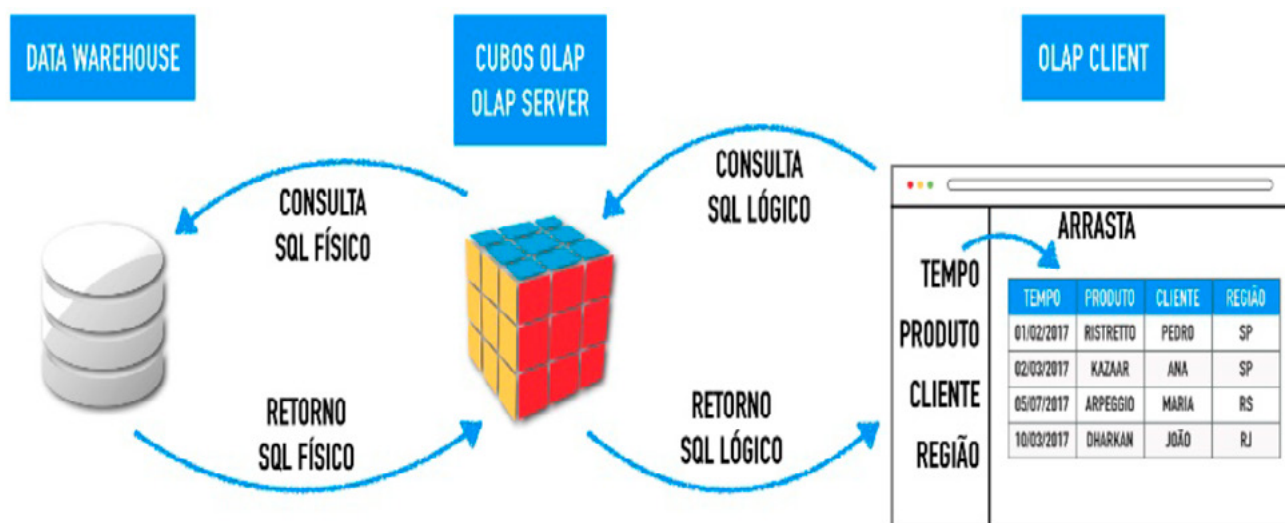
DATA WAREHOUSE

CUBOS OLAP
OLAP SERVER

OLAP CLIENT

CONSULTA
SQL LÓGICO

CONSULTA
SQL FÍSICO

ARRASTA

TEMPO
PRODUTO
CLIENTE
REGIÃO

| TEMPO | PRODUTO | CLIENTE | REGIÃO |
|---|---|---|---|
| 01/02/2017 | RISTRETTO | PEDRO | SP |
| 02/03/2017 | KAZAAR | ANA | SP |
| 05/07/2017 | ARPEGGIO | MARIA | RS |
| 10/03/2017 | DHARKAN | JOÃO | RJ |

RETORNO
SQL FÍSICO

RETORNO
SQL LÓGICO